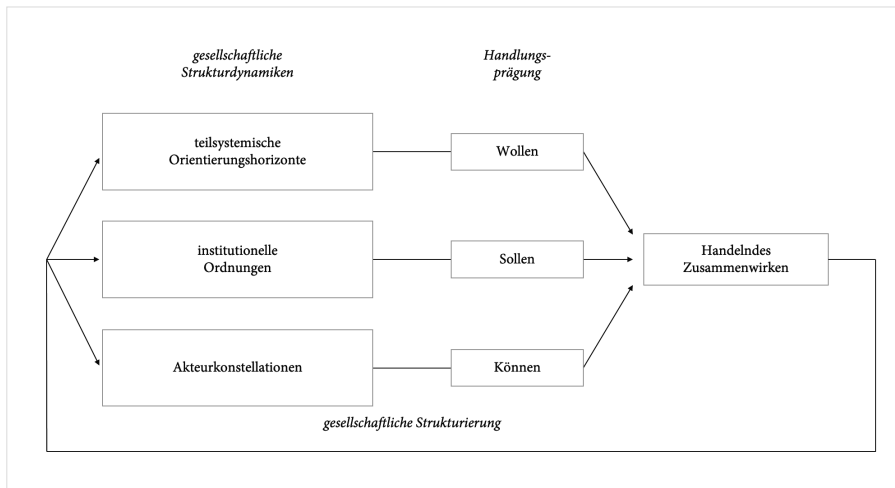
gesellschaftliche Strukturdynamiken

Handlungsprägung

teilsystemische Orientierungshorizonte

Wollen

institutionelle Ordnungen

Sollen

Handelndes Zusammenwirken

Akteurkonstellationen

Können

gesellschaftliche Strukturierung